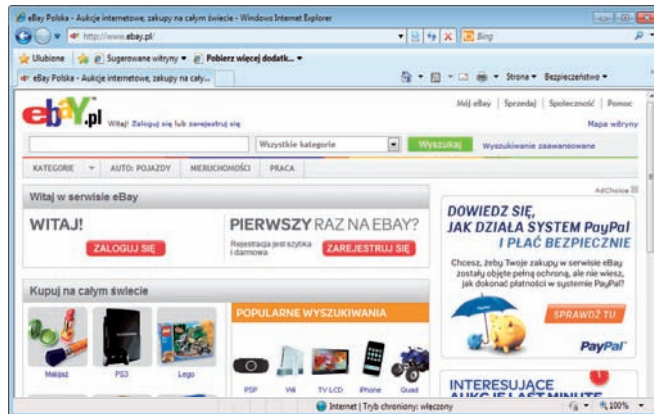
eBay Polska - Aukcje internetowe, zakupy na całym świecie - Windows Internet Explorer

http://www.ebay.pl/

Bing

Ulubione | Sugerowane witryny ▾ | Pobierz więcej dodatk... ▾

eBay Polska - Aukcje internetowe, zakupy na cały...

Strona ▾ Bezpieczeństwo ▾

ebay.pl

Witaj! Zaloguj się lub zarejestruj się

Mój eBay | Sprzedaj | Społeczność | Pomoc

Mapa witryny

Wszystkie kategorie

Wyszukaj

Wyszukiwanie zaawansowane

KATEGORIE | AUTO: POJAZDY | NIERUCHOMOŚCI | PRACA

Witaj w serwisie eBay

WITAJ!

ZALOGUJ SIĘ

PIERWSZY RAZ NA EBAY?

Rejestracja jest szybka i darmowa

ZAREJESTRUJ SIĘ

AdChoice

DOWIEDZ SIĘ, JAK DZIAŁA SYSTEM PayPal I PŁAĆ BEZPIECZNIE

Chcesz, żeby Twoje zakupy w serwisie eBay zostały objęte pełną ochroną, ale nie wiesz, jak dokonać płatności w systemie PayPal?

SPRAWDŹ TU

PayPal

Kupuj na całym świecie

Makijaż

PS3

Lego

POPULARNE WYSZUKIWANIA

PSP

Wii

TV LCD

iPhone

Quad

INTERESUJĄCE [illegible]

Internet | Tryb chroniony: włączony

100%